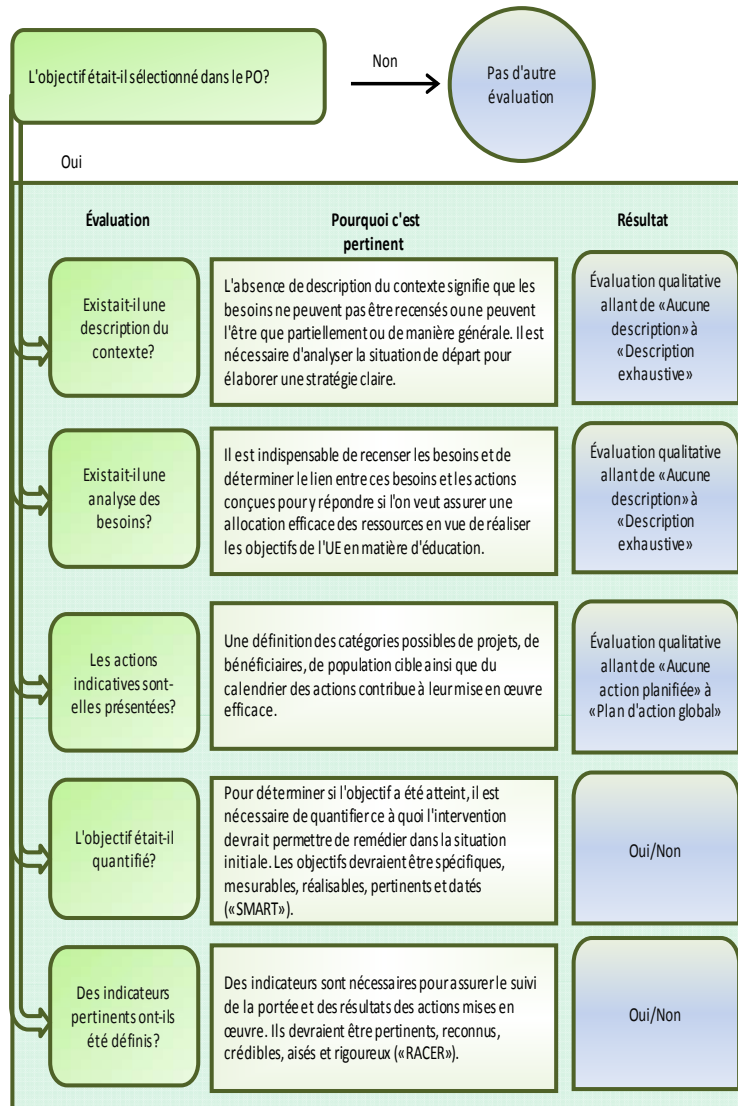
L'objectif était-il sélectionné dans le PO?

Non

Pas d'autre évaluation

Oui

Évaluation

Pourquoi c'est pertinent

Résultat

Existait-il une description du contexte?

L'absence de description du contexte signifie que les besoins ne peuvent pas être recensés ou ne peuvent l'être que partiellement ou de manière générale. Il est nécessaire d'analyser la situation de départ pour élaborer une stratégie claire.

Évaluation qualitative allant de «Aucune description» à «Description exhaustive»

Existait-il une analyse des besoins?

Il est indispensable de recenser les besoins et de déterminer le lien entre ces besoins et les actions conçues pour y répondre si l'on veut assurer une allocation efficace des ressources en vue de réaliser les objectifs de l'UE en matière d'éducation.

Évaluation qualitative allant de «Aucune description» à «Description exhaustive»

Les actions indicatives sont-elles présentées?

Une définition des catégories possibles de projets, de bénéficiaires, de population cible ainsi que du calendrier des actions contribue à leur mise en œuvre efficace.

Évaluation qualitative allant de «Aucune action planifiée» à «Plan d'action global»

L'objectif était-il quantifié?

Pour déterminer si l'objectif a été atteint, il est nécessaire de quantifier ce à quoi l'intervention devrait permettre de remédier dans la situation initiale. Les objectifs devraient être spécifiques, mesurables, réalisables, pertinents et datés («SMART»).

Oui/Non

Des indicateurs pertinents ont-ils été définis?

Des indicateurs sont nécessaires pour assurer le suivi de la portée et des résultats des actions mises en œuvre. Ils devraient être pertinents, reconnus, crédibles, aisés et rigoureux («RACER»).

Oui/Non